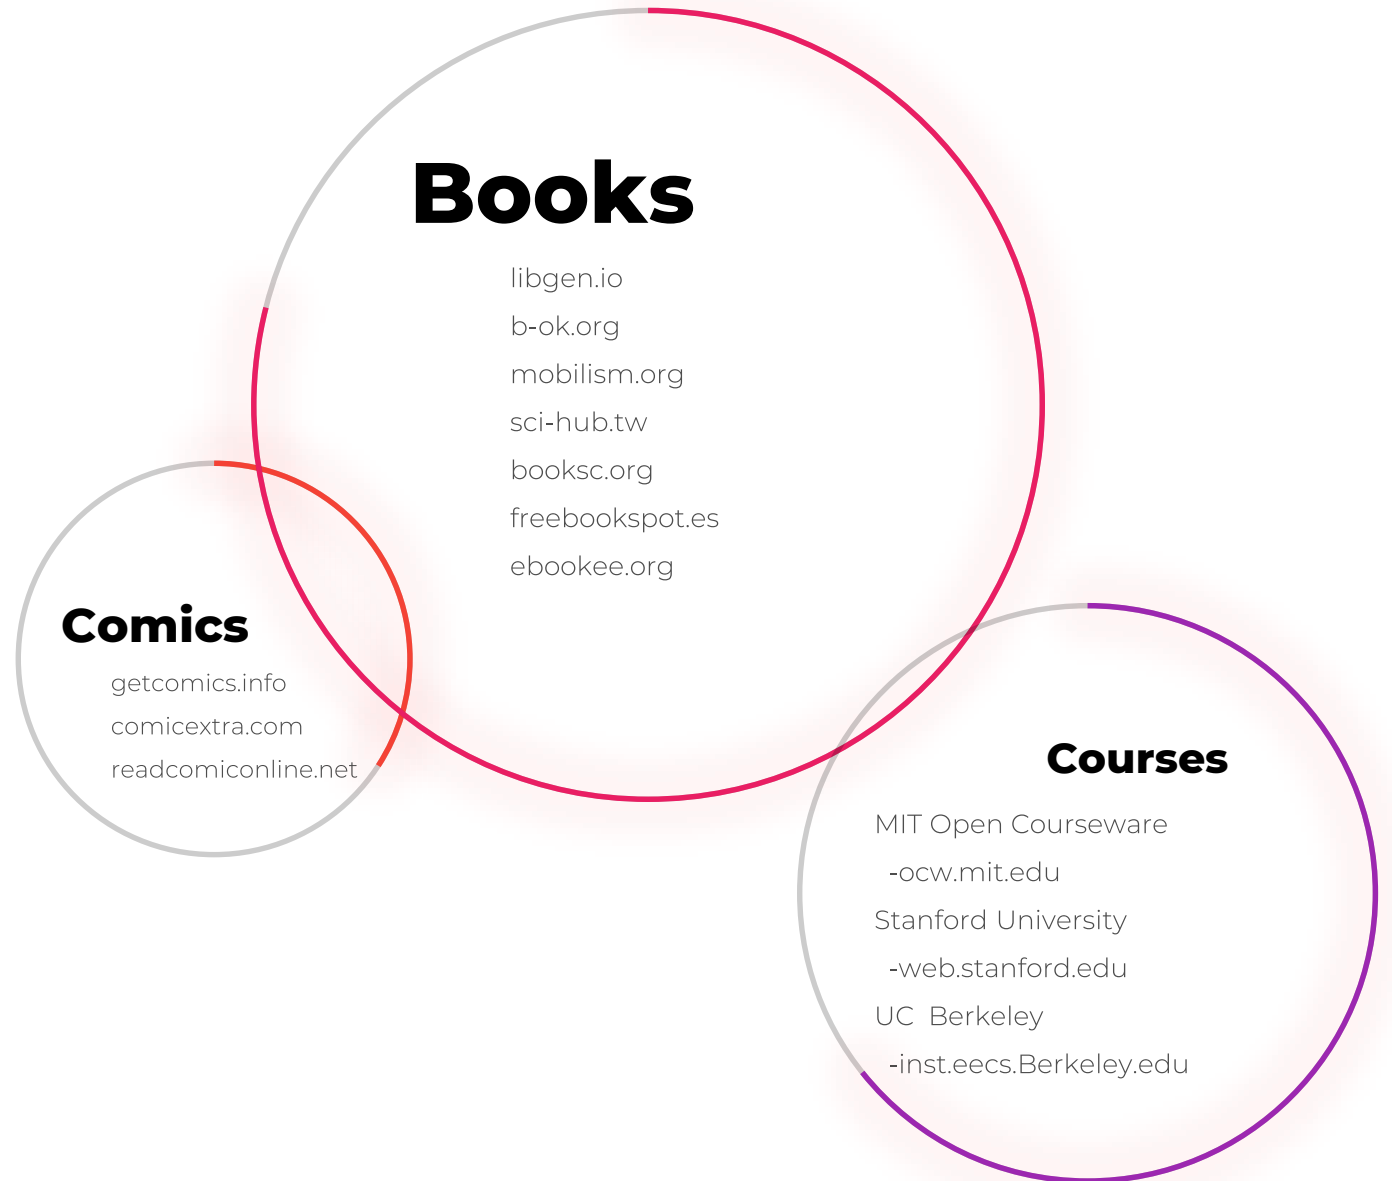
Books

libgen.io
b-ok.org
mobilism.org
sci-hub.tw
booksc.org
freebookspot.es
ebookee.org

Comics

getcomics.info
comicextra.com
readcomiconline.net

Courses

MIT Open Courseware
-ocw.mit.edu
Stanford University
-web.stanford.edu
UC Berkeley
-inst.eecs.Berkeley.edu